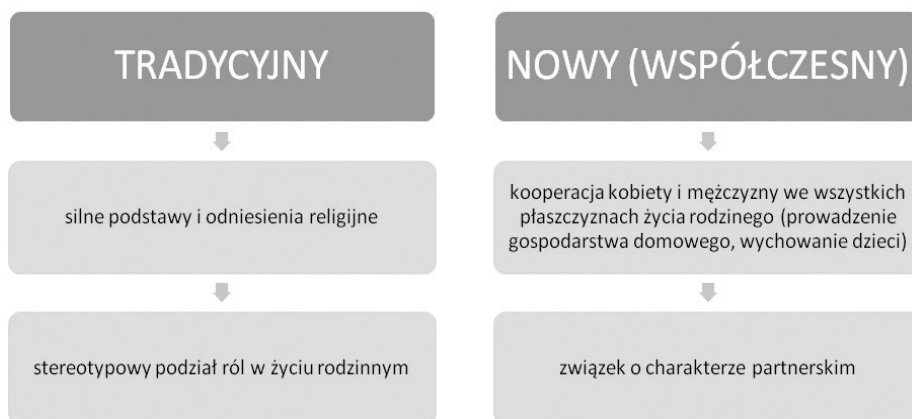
TRADYCYJNY

silne podstawy i odniesienia religijne

stereotypowy podział ról w życiu rodzinnym

NOWY (WSPÓŁCZESNY)

kooperacja kobiety i mężczyzny we wszystkich płaszczyznach życia rodzinego (prowadzenie gospodarstwa domowego, wychowanie dzieci)

związek o charakterze partnerskim